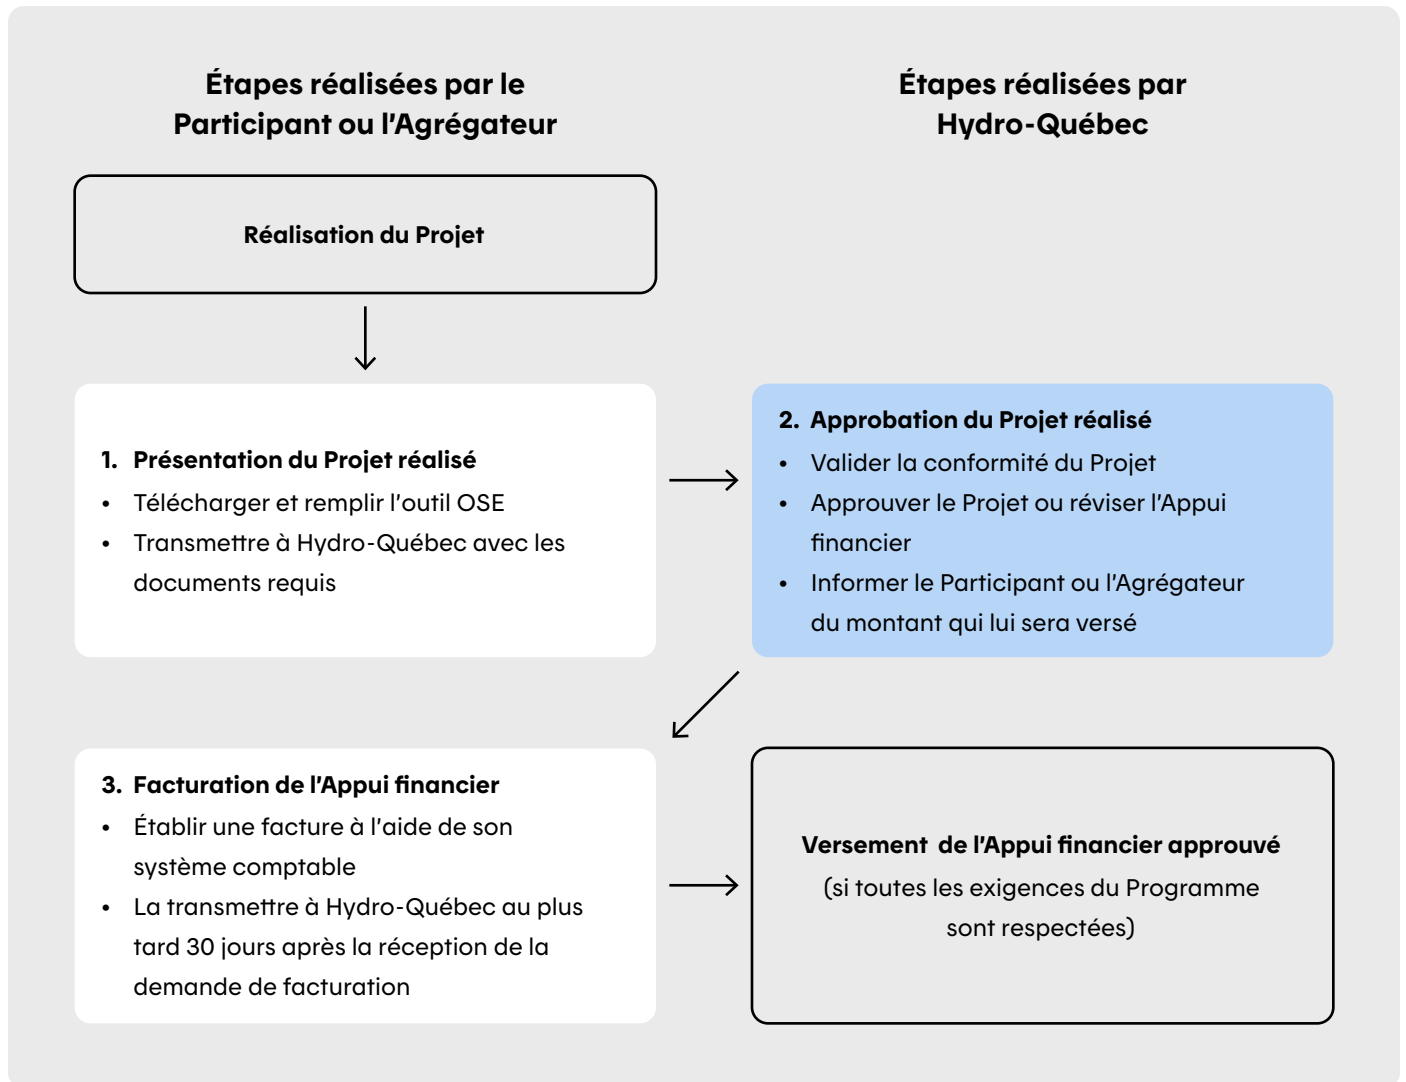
Étapes réalisées par le Participant ou l'Agrégateur

Étapes réalisées par Hydro-Québec

Réalisation du Projet

1. Présentation du Projet réalisé
• Télécharger et remplir l'outil OSE
• Transmettre à Hydro-Québec avec les documents requis

2. Approbation du Projet réalisé
• Valider la conformité du Projet
• Approuver le Projet ou réviser l'Appui financier
• Informer le Participant ou l'Agrégateur du montant qui lui sera versé

3. Facturation de l'Appui financier
• Établir une facture à l'aide de son système comptable
• La transmettre à Hydro-Québec au plus tard 30 jours après la réception de la demande de facturation

Versement de l'Appui financier approuvé
(si toutes les exigences du Programme sont respectées)